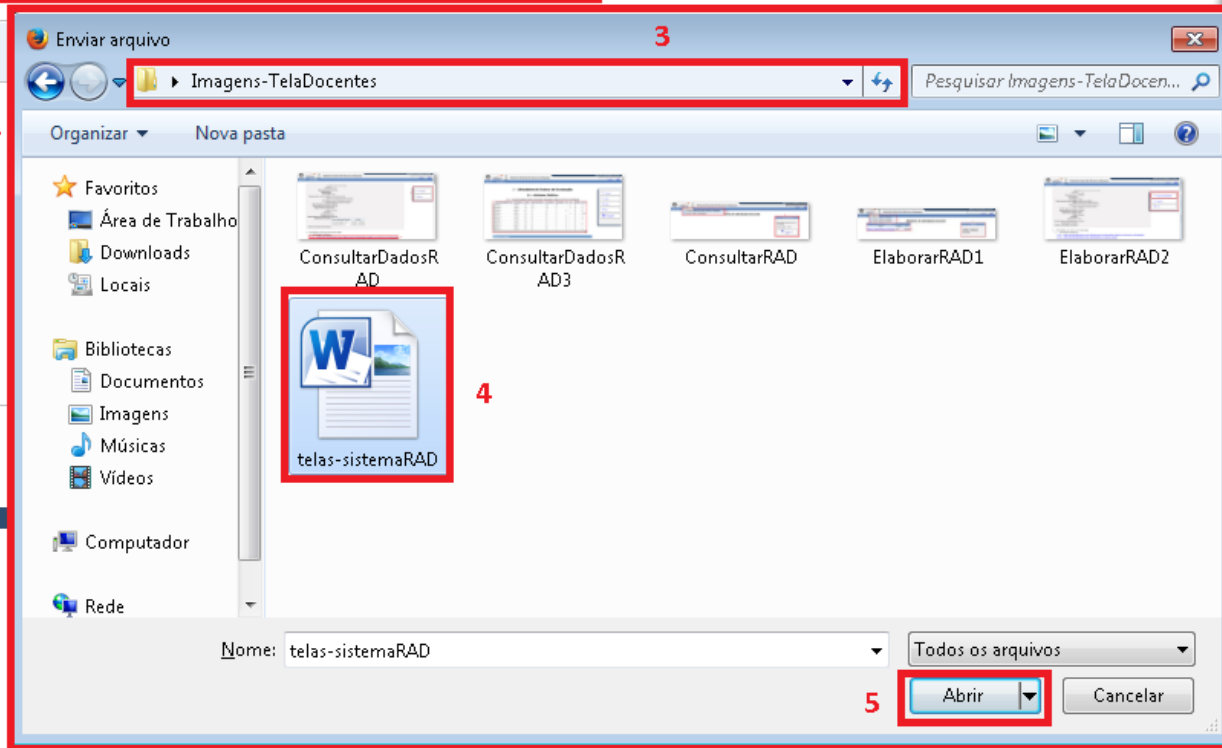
Enviar arquivo

3

Imagens-TelaDocentes

Pesquisar Imagens-TelaDocen...

Organizar ▾   Nova pasta

Favoritos
Área de Trabalho
Downloads
Locais

Bibliotecas
Documentos
Imagens
Músicas
Vídeos

Computador

Rede

ConsultarDadosRAD

ConsultarDadosRAD3

ConsultarRAD

ElaborarRAD1

ElaborarRAD2

telas-sistemaRAD

4

Nome: telas-sistemaRAD

Todos os arquivos

5

Abrir

Cancelar